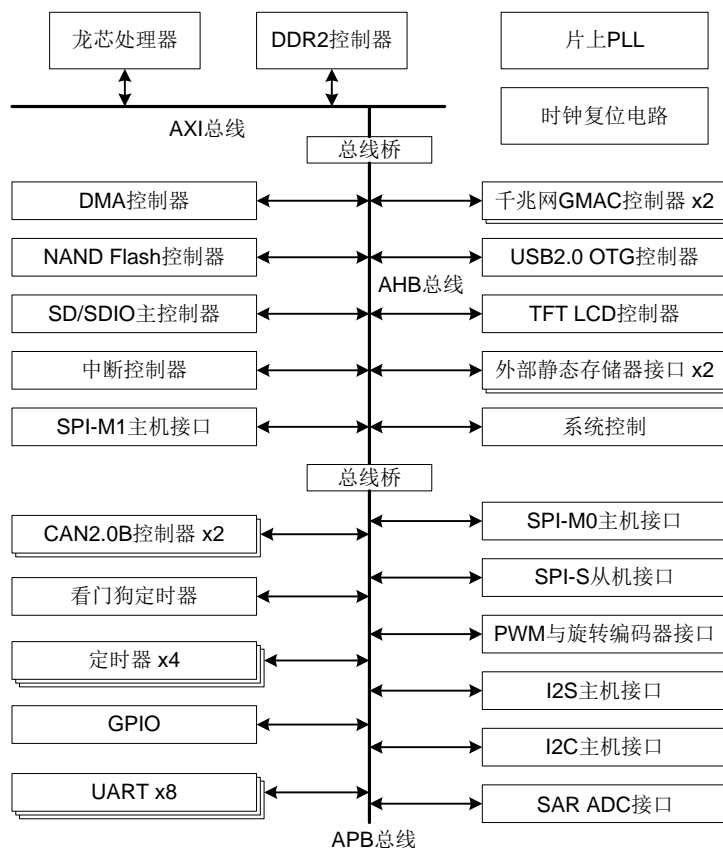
龙芯处理器

DDR2控制器

片上PLL

时钟复位电路

AXI总线

总线桥

DMA控制器

千兆网GMAC控制器 x2

NAND Flash控制器

USB2.0 OTG控制器

AHB总线

SD/SDIO主控制器

TFT LCD控制器

中断控制器

外部静态存储器接口 x2

SPI-M1主机接口

系统控制

总线桥

CAN2.0B控制器 x2

SPI-M0主机接口

看门狗定时器

SPI-S从机接口

PWM与旋转编码器接口

定时器 x4

I2S主机接口

GPIO

I2C主机接口

UART x8

SAR ADC接口

APB总线